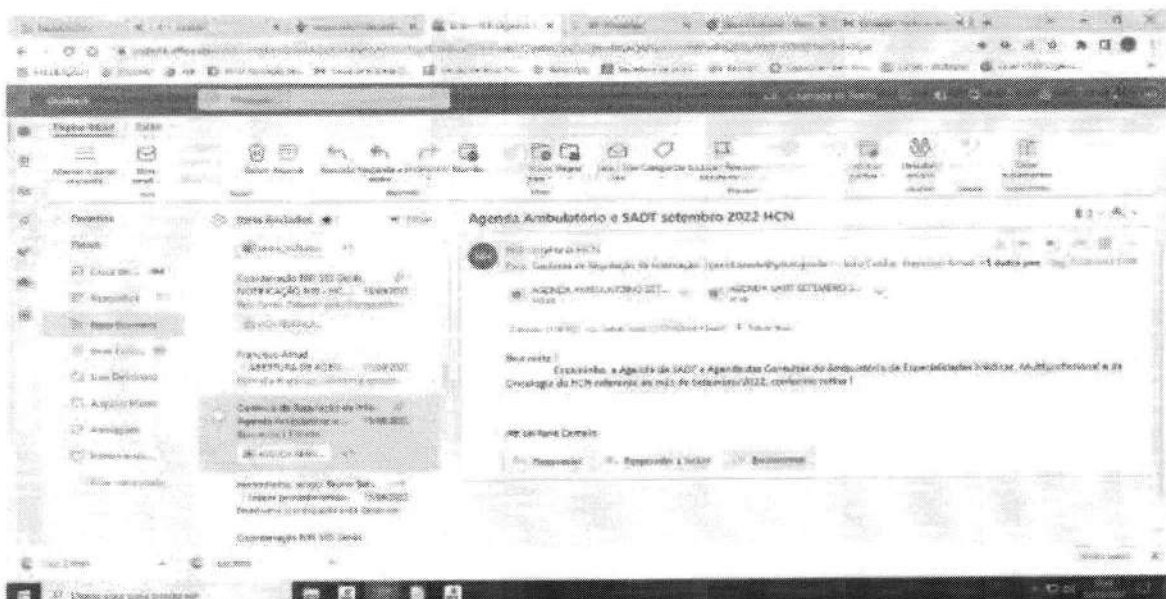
Outlook

Página Inicial

Favoritos

Itens Enviados

Agenda Ambulatório e SADT setembro 2022 HCN

Coordenação SRF SES Goiás
NOTIFICAÇÃO

Francisco Amad

Gerência de Regulação de Inte...
Agenda Ambulatório e...

AGENDA AMBULATÓRIO SET...

AGENDA SADT SETEMBRO 2...

Bom dia!
Encaminho, a Agenda da SADT e Agenda das Consultas do Ambulatório de Especialidades Médicas, Multiprofissional e da Oncologia do HCN referente ao mês de Setembro/2022, conforme rotina!

Responder
Responder a todos
Encaminhar

Coordenação SRF SES Goiás